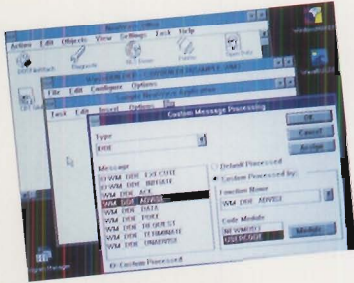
Action Edit Objects View Settings Tools Help

File Edit Configure Options

Task Edit Insert Options Help

Custom Message Processing

OK

Cancel

Assign

Type

DDE

Message

WM_DDE_EXECUTE

WM_DDE_INITIATE

WM_DDE_ACK

WM_DDE_ADVISE

WM_DDE_DATA

WM_DDE_POKE

WM_DDE_REQUEST

WM_DDE_TERMINATE

WM_DDE_UNADVISE

Default Processed

Custom Processed by:

Function Name

WM_DDE_ADVISE

Code Module

Module

Custom Processed